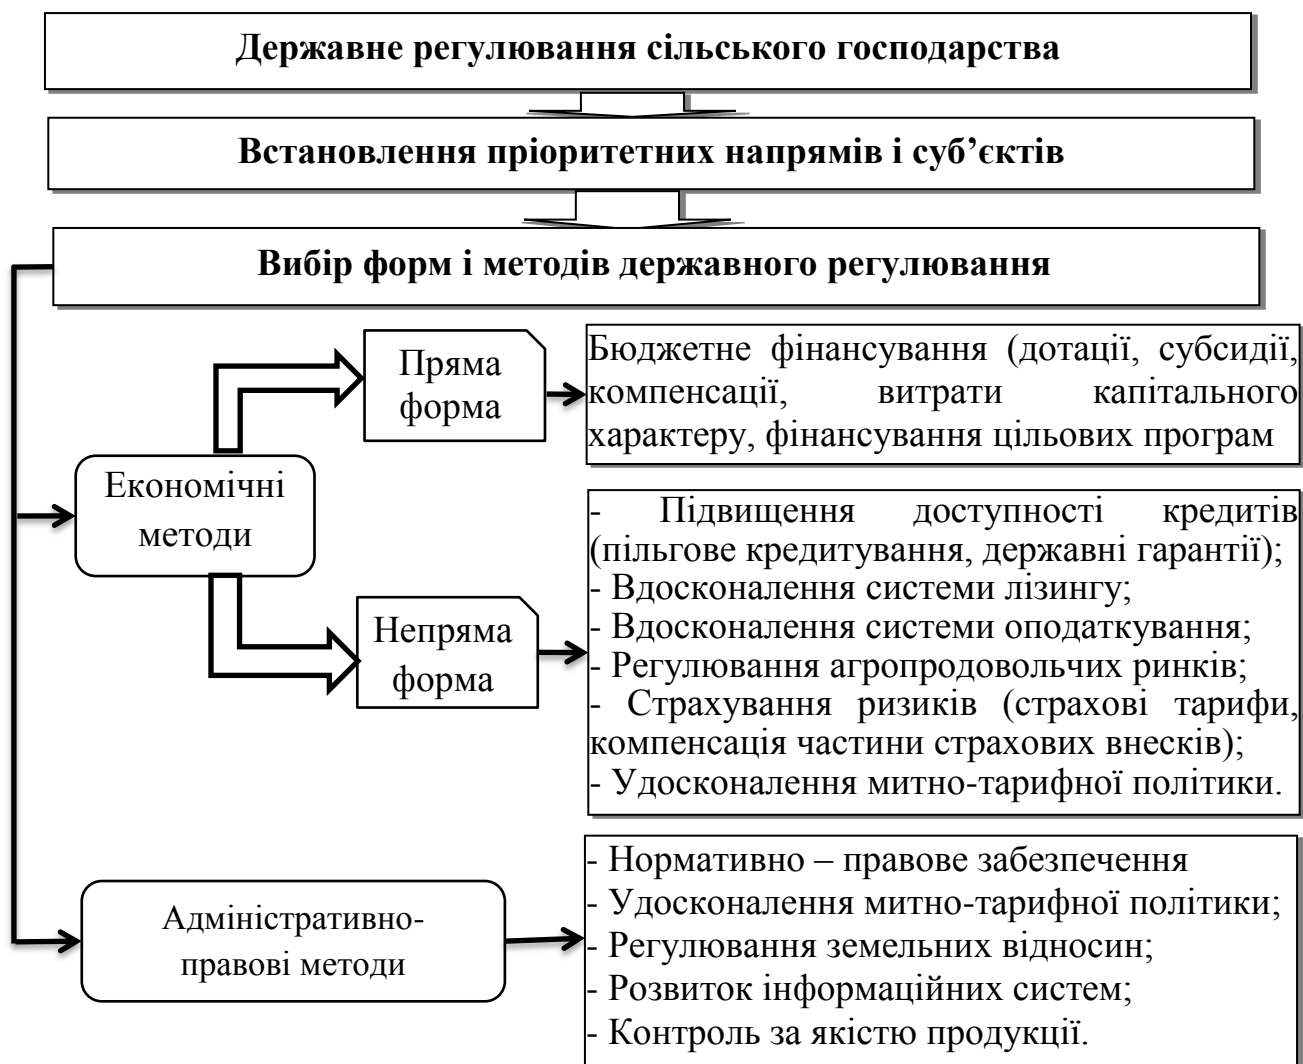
Державне регулювання сільського господарства

Встановлення пріоритетних напрямів і суб'єктів

Вибір форм і методів державного регулювання

Економічні методи

Пряма форма

Бюджетне фінансування (дотації, субсидії, компенсації, витрати капітального характеру, фінансування цільових програм

Непряма форма

- Підвищення доступності кредитів (пільгове кредитування, державні гарантії);
- Вдосконалення системи лізингу;
- Вдосконалення системи оподаткування;
- Регулювання агропродовольчих ринків;
- Страхування ризиків (страхові тарифи, компенсація частини страхових внесків);
- Удосконалення митно-тарифної політики.

Адміністративно-правові методи

- Нормативно – правове забезпечення
- Удосконалення митно-тарифної політики;
- Регулювання земельних відносин;
- Розвиток інформаційних систем;
- Контроль за якістю продукції.